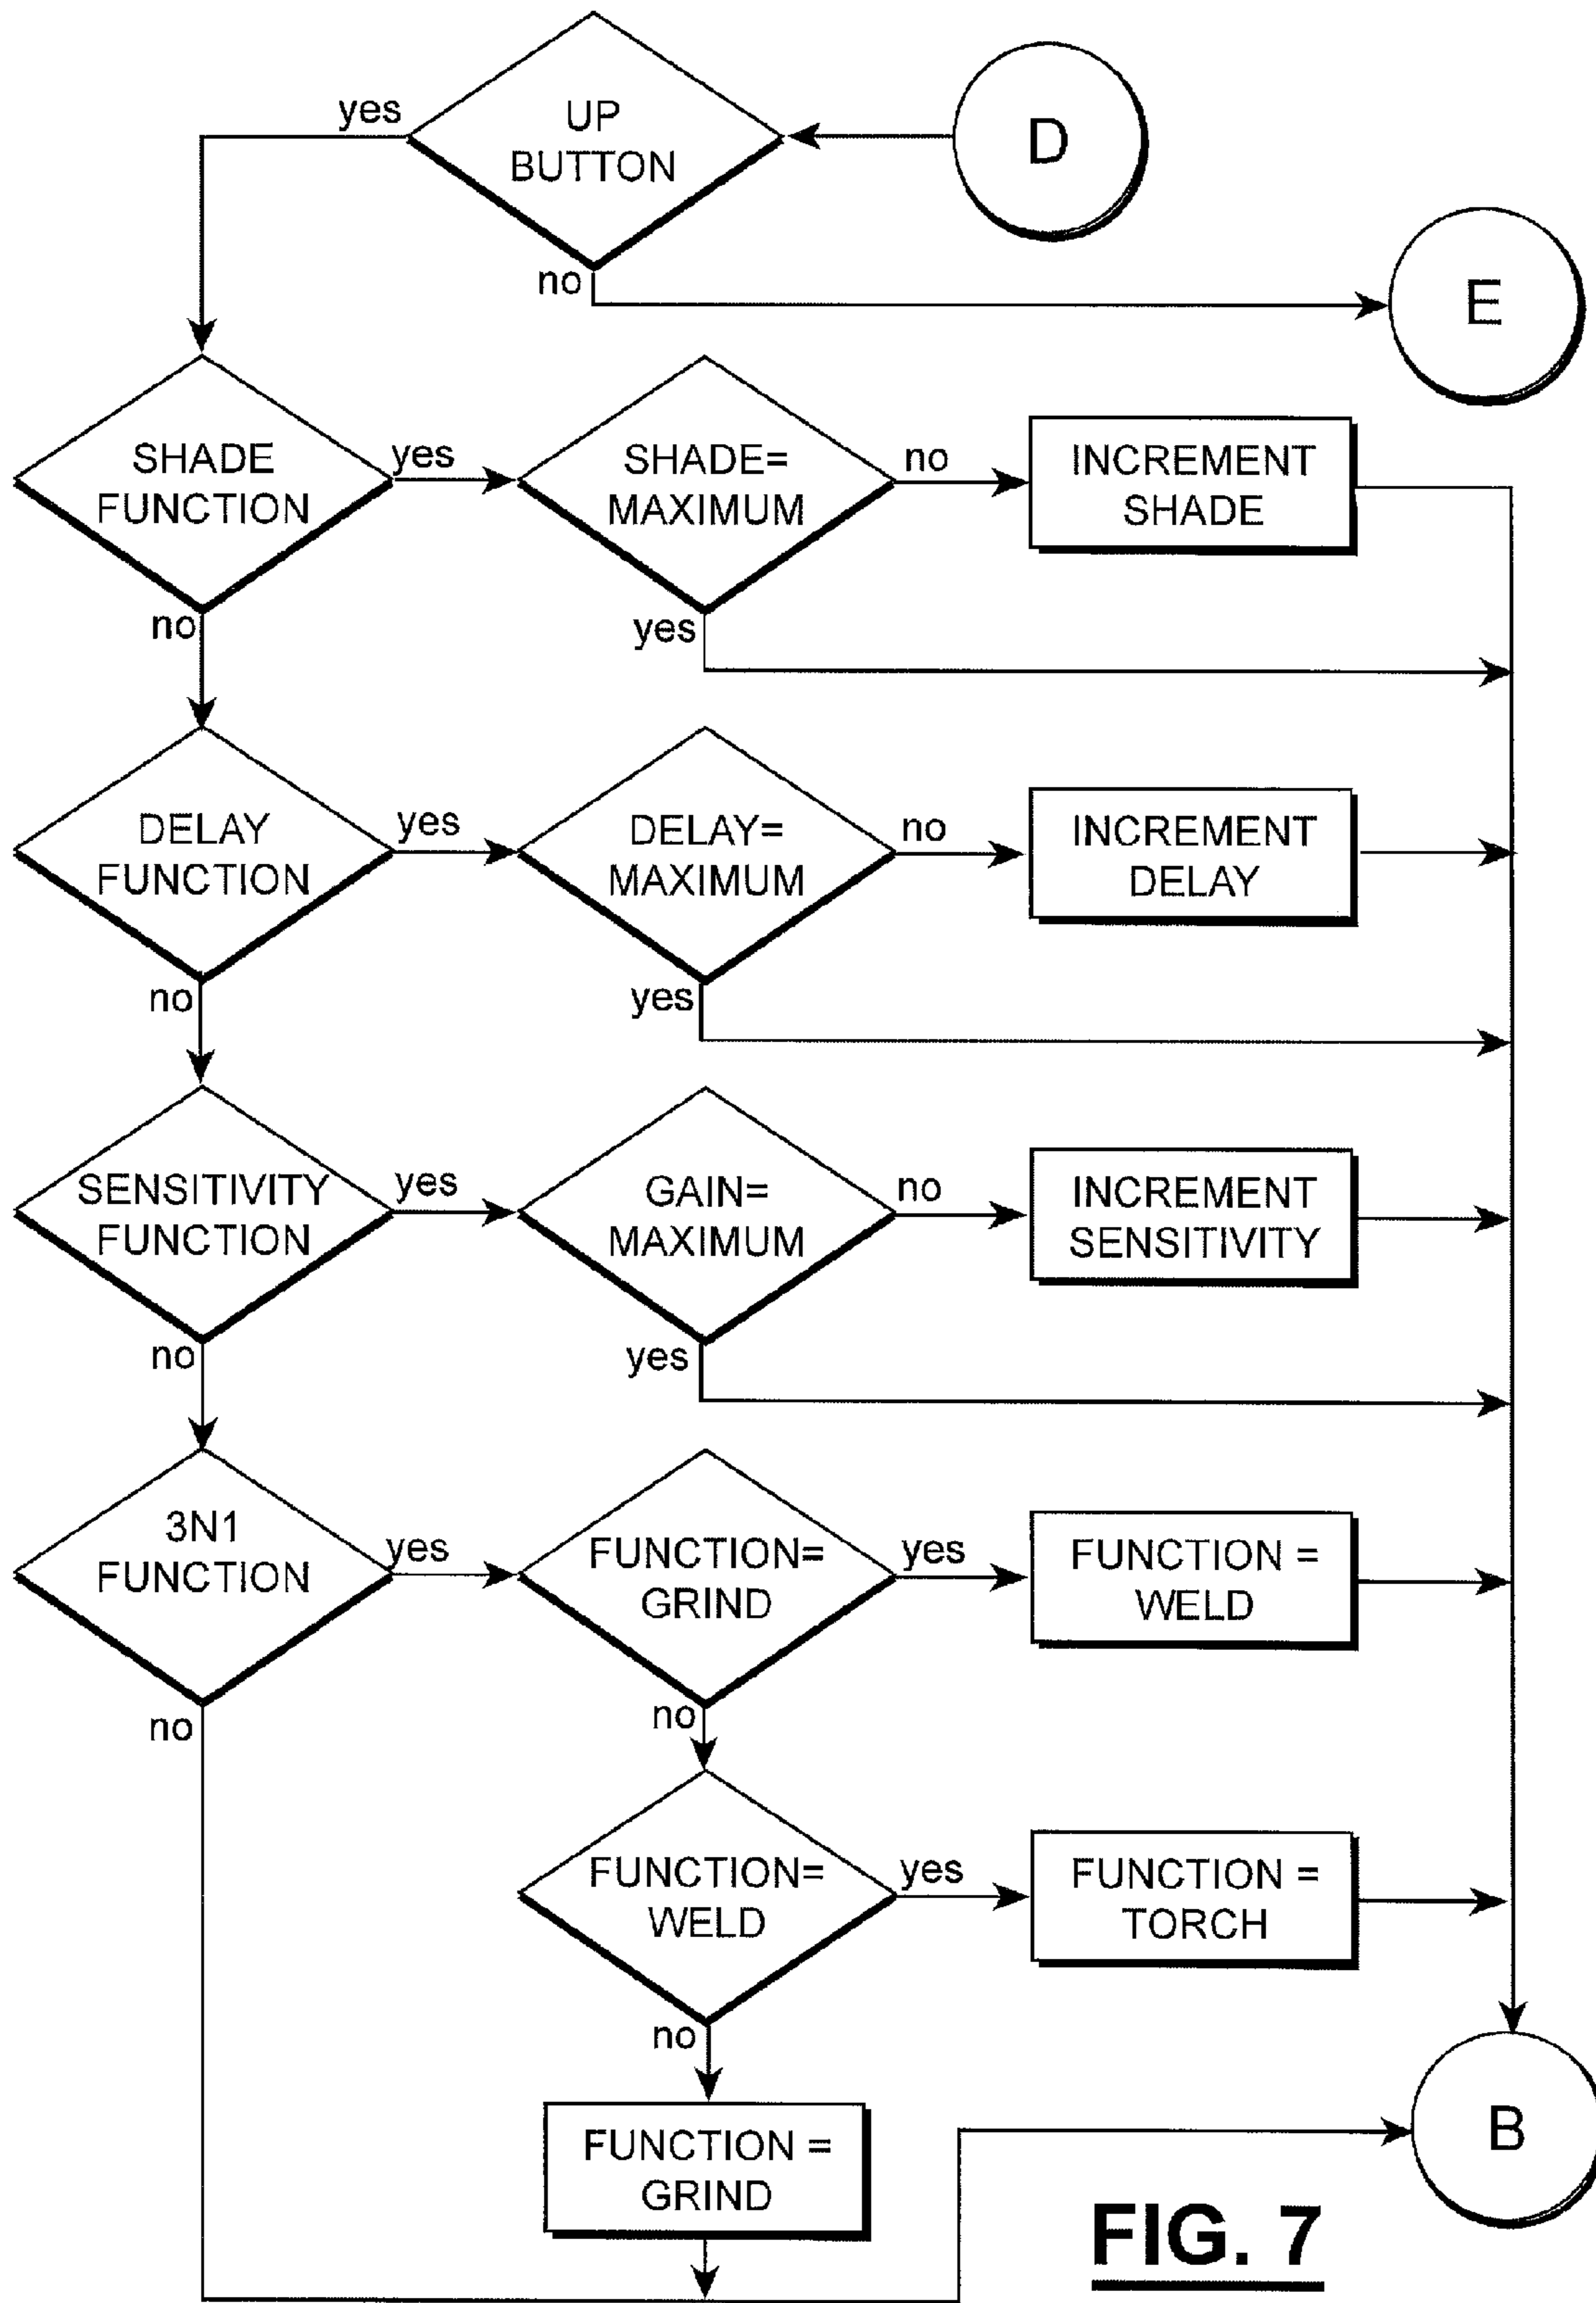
yes
UP BUTTON
D
no
E

SHADE FUNCTION
yes
SHADE= MAXIMUM
no
INCREMENT SHADE
no
yes

DELAY FUNCTION
yes
DELAY= MAXIMUM
no
INCREMENT DELAY
no
yes

SENSITIVITY FUNCTION
yes
GAIN= MAXIMUM
no
INCREMENT SENSITIVITY
no
yes

3N1 FUNCTION
yes
FUNCTION= GRIND
yes
FUNCTION = WELD
no
no

FUNCTION= WELD
yes
FUNCTION = TORCH
no

FUNCTION = GRIND

B

FIG. 7